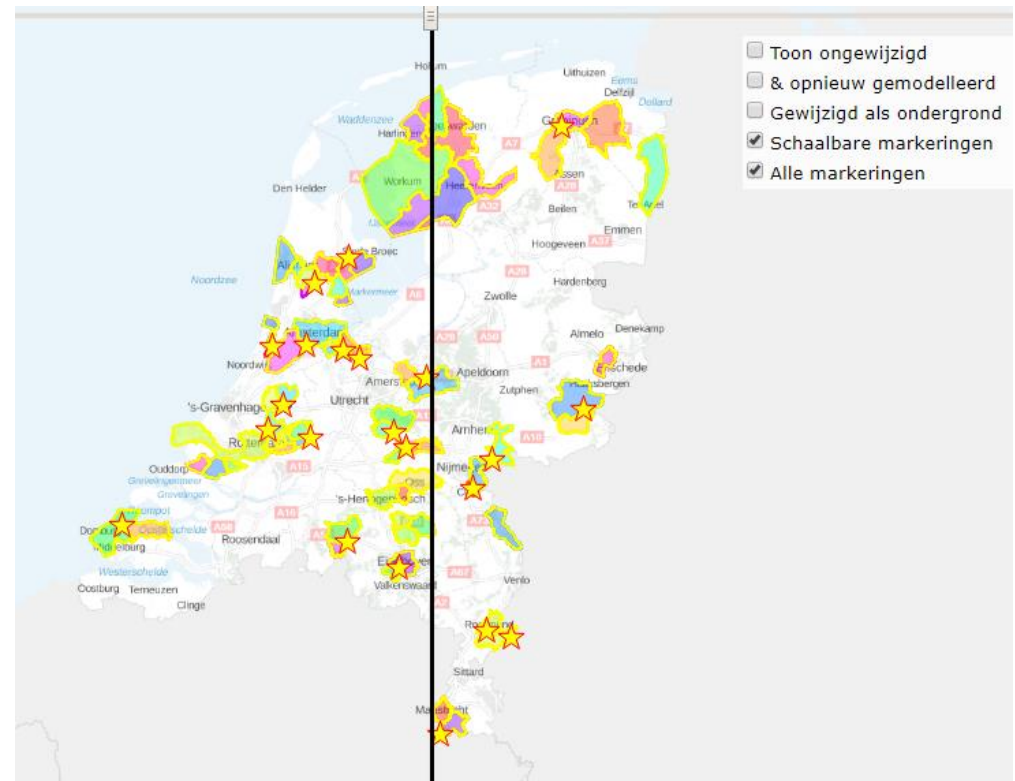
Toon ongewijzigd
& opnieuw gemodelleerd
Gewijzigd als ondergrond
Schaalbare markeringen
Alle markeringen

Holum
Uithuizen
Eems
Delfzijl
Dollard
Waddenzee
Harlingen
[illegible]den
Groningen
A7
Den Helder
Workum
Heerenveen
Assen
A28
A32
Beilen
Ter Apel
Emmen
Hoogeveen
A37
Broec
Alkmaar
Noordzee
Markermeer
A28
Hardenberg
A6
Zwolle
Almelo
Denekamp
Amsterdam
A28
A50
A1
Noordwijk
Enschede
Amersfoort
Apeldoorn
Zutphen
Winterswijk
's-Gravenhage
Utrecht
Rotterdam
Arnhem
A18
Ouddorp
A15
Nijmegen
Grevelingenmeer
Grevelingen
Oss
Cuijk
's-Hertogenbosch
Veerse
Oosterschelde
A58
A16
Tilburg
A73
Domburg
Middelburg
Roosendaal
Eindhoven
Westerschelde
Valkenswaard
A67
Venlo
Oostburg
Terneuzen
Clinge
A2
Roermond
Sittard
Maastricht